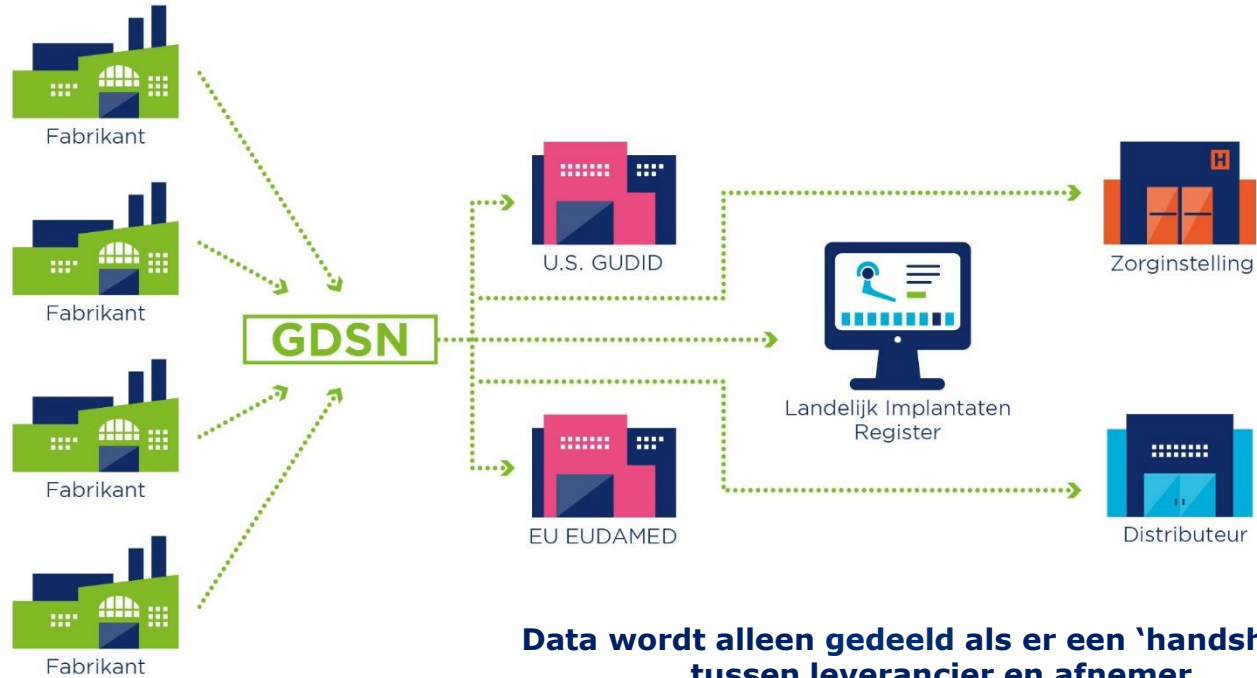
Fabrikant

Fabrikant

Fabrikant

Fabrikant

GDSN

U.S. GUDID

EU EUDAMED

Landelijk Implantaten Register

H

Zorginstelling

Distributeur

Data wordt alleen gedeeld als er een 'handsh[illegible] tussen leverancier en afnemer